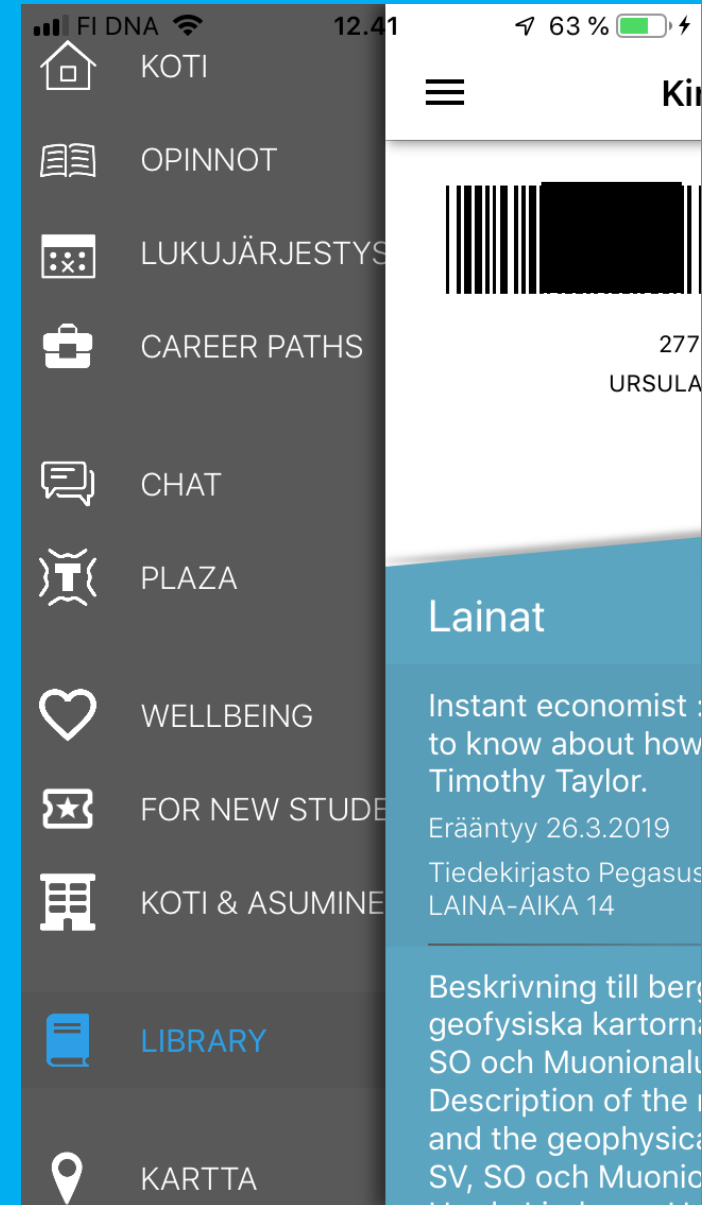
FI DNA 12.41 63 %

KOTI

OPINNOT

LUKUJÄRJESTYS

CAREER PATHS

CHAT

PLAZA

WELLBEING

FOR NEW STUDE

KOTI & ASUMINE

LIBRARY

KARTTA

Ki

277

URSULA

Lainat

Instant economist : to know about how Timothy Taylor.

Erääntyy 26.3.2019

Tiedekirjasto Pegasus LAINA-AIKA 14

Beskrivning till berg geofysiska kartorna SO och Muonionalu Description of the and the geophysica SV, SO och Muonic